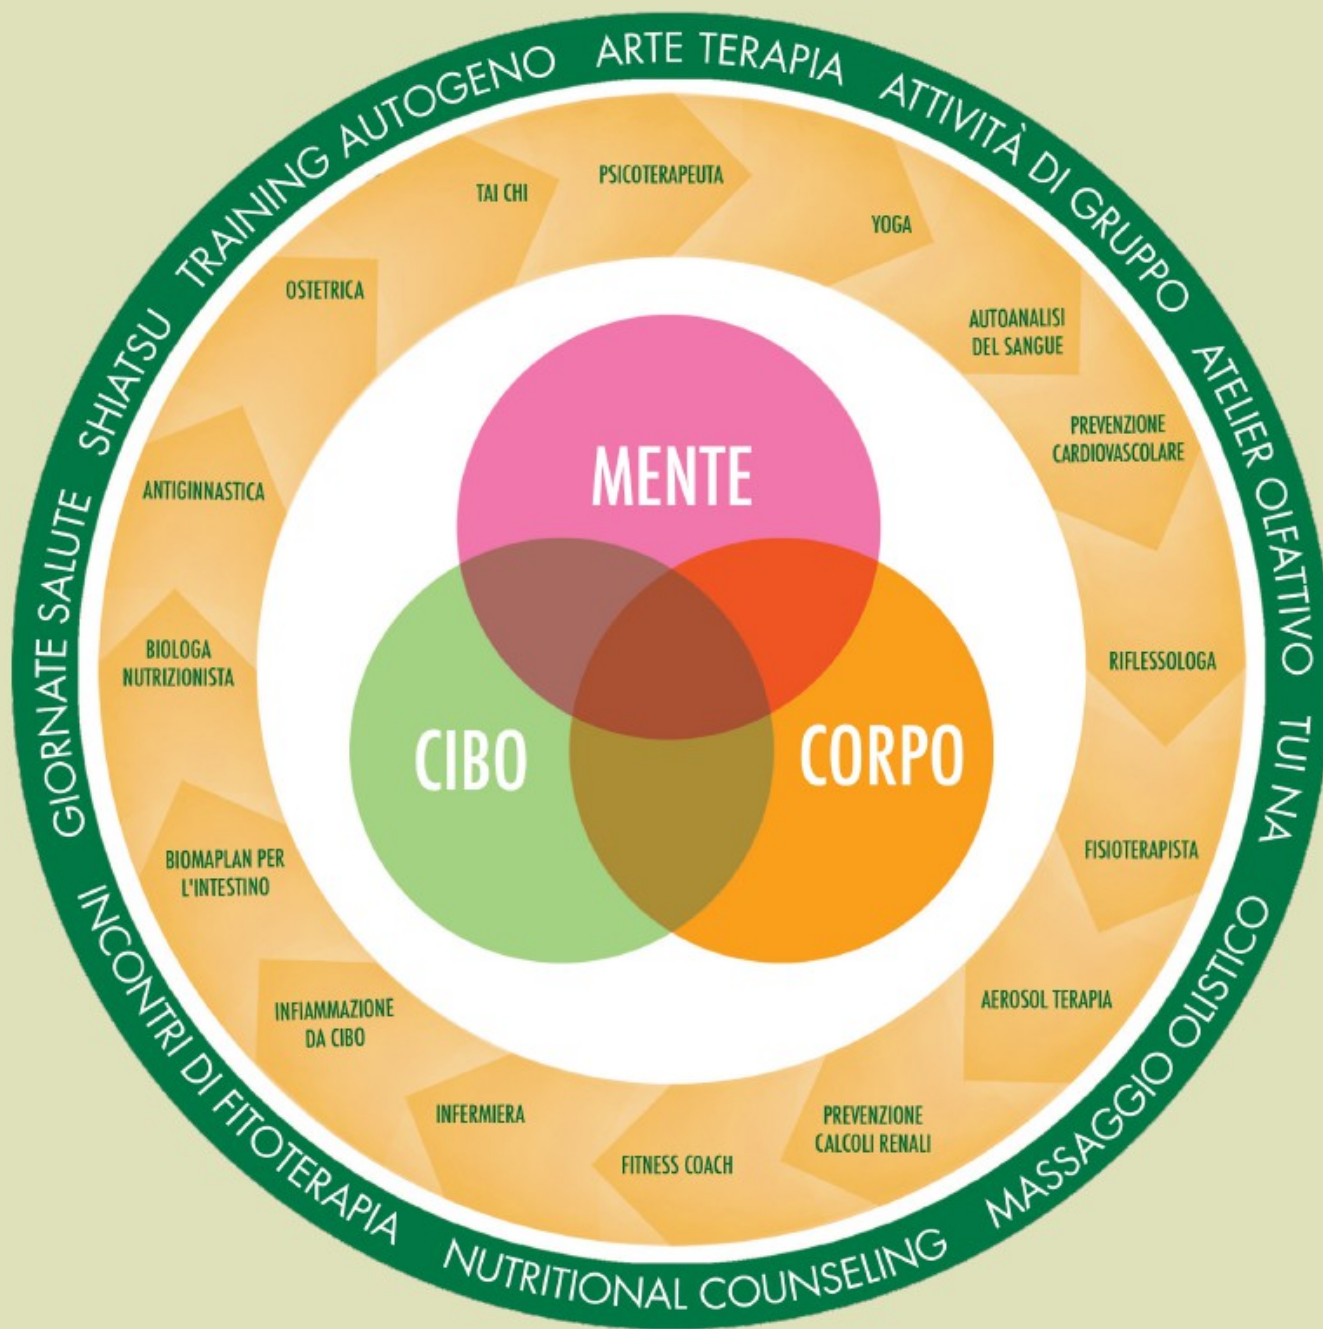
ARTE TERAPIA ATTIVITÀ DI GRUPPO ATELIER OLFATTIVO TUI NA MASSAGGIO OLISTICO NUTRITIONAL COUNSELING INCONTRI DI FITOTERAPIA GIORNATE SALUTE SHIATSU TRAINING AUTOGENO

PSICOTERAPEUTA
YOGA
AUTOANALISI DEL SANGUE
PREVENZIONE CARDIOVASCOLARE
RIFLESSOLOGA
FISIOTERAPISTA
AEROSOL TERAPIA
PREVENZIONE CALCOLI RENALI
FITNESS COACH
INFERMIERA
INFIAMMAZIONE DA CIBO
BIOMAPLAN PER L'INTESTINO
BIOLOGA NUTRIZIONISTA
ANTIGINNASTICA
OSTETRICA
TAI CHI

MENTE
CIBO
CORPO